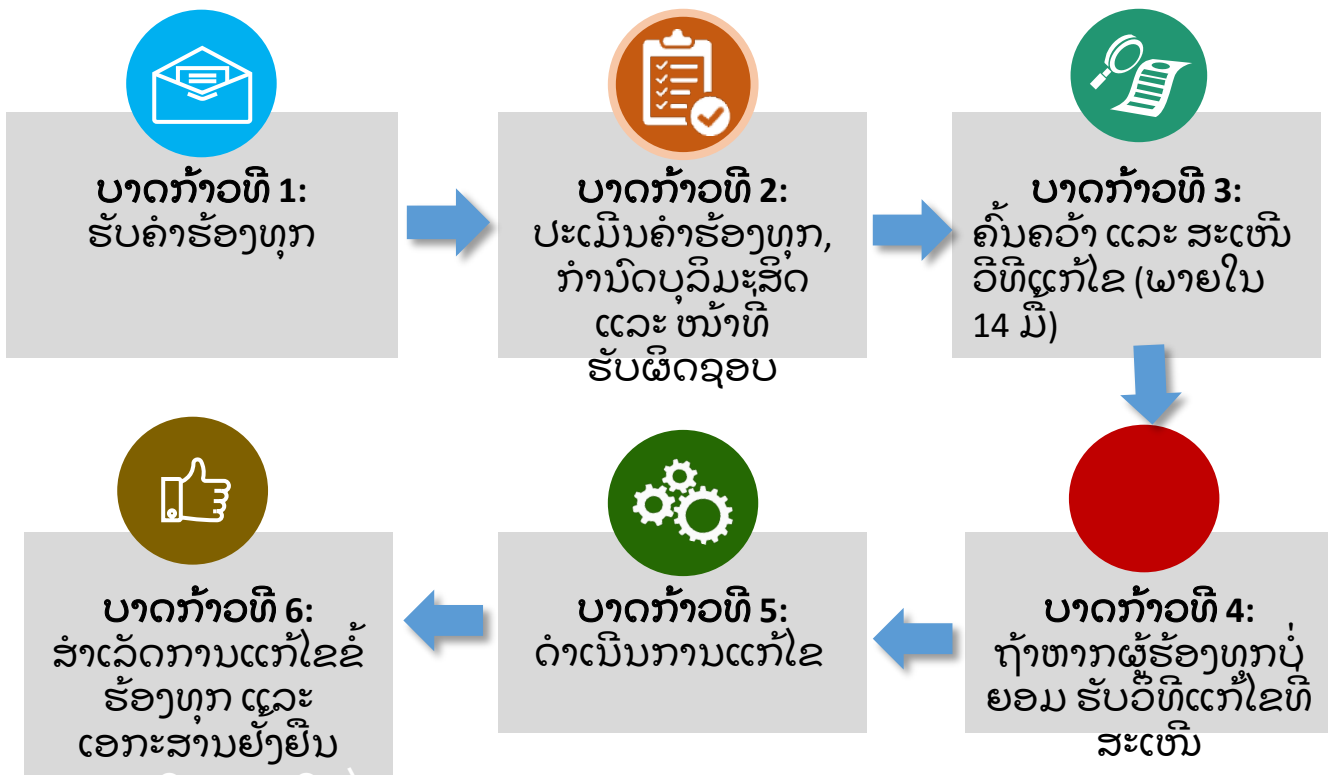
ບາດກ້າວທີ 1:
ຮັບຄຳຮ້ອງທຸກ

ບາດກ້າວທີ 2:
ປະເມີນຄຳຮ້ອງທຸກ, ກຳນົດບຸລິມະສິດ ແລະ ໜ້າທີ່ ຮັບຜິດຊອບ

ບາດກ້າວທີ 3:
ຄົ້ນຄວ້າ ແລະ ສະເໜີ ວິທີແກ້ໄຂ (ພາຍໃນ 14 ມື້)

ບາດກ້າວທີ 4:
ຖ້າຫາກຜູ້ຮ້ອງທຸກບໍ່ ຍອມ ຮັບວິທີແກ້ໄຂທີ່ ສະເໜີ

ບາດກ້າວທີ 5:
ດຳເນີນການແກ້ໄຂ

ບາດກ້າວທີ 6:
ສຳເລັດການແກ້ໄຂຂໍ້ ຮ້ອງທຸກ ແລະ ເອກະສານຢັ້ງຢືນ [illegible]